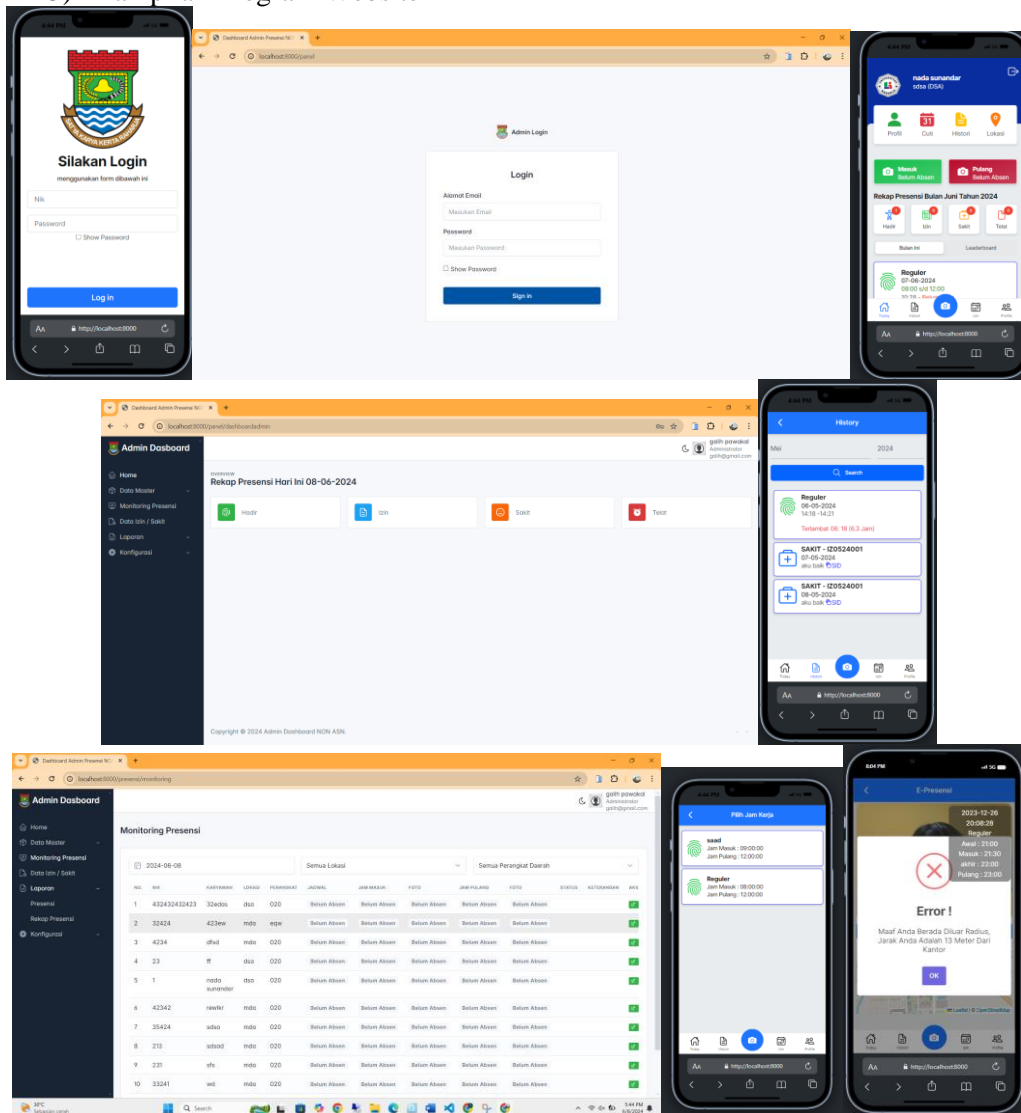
6:44 PM

Silakan Login
menggunakan form dibawah ini
Nik
Password
Show Password
Log in
AA http://localhost:8000

Dashboard Admin Presensi NO
localhost:8000/panel

Admin Login

Login
Alamat Email
Masukan Email
Password
Masukan Password
Show Password
Sign in

6:44 PM
nada sunandar
sdsa (DSA)
Profil
Cuti
Histori
Lokasi
Masuk
Belum Absen
Pulang
Belum Absen
Rekap Presensi Bulan Juni Tahun 2024
Hadir
Izin
Sakit
Telat
Bulan Ini
Leaderboard
Reguler
07-06-2024
08:00 s/d 12:00
AA http://localhost:8000

Dashboard Admin Presensi NO
localhost:8000/panel/dashboardadmin
Admin Dasboard
galih pawakal
Administrator
galih@gmail.com
Home
Data Master
Monitoring Presensi
Data Izin / Sakit
Laporan
Konfigurasi
OVERVIEW
Rekap Presensi Hari Ini 08-06-2024
Hadir
Izin
Sakit
Telat
Copyright © 2024 Admin Dashboard NON ASN.

6:44 PM
History
Mei
2024
Search
Reguler
06-05-2024
14:18 -14:21
Terlambat 06:18 (6.3 Jam)
SAKIT - IZ0524001
07-05-2024
aku baik SID
SAKIT - IZ0524001
08-05-2024
aku baik SID
AA http://localhost:8000

Dashboard Admin Presensi NO
localhost:8000/presensi/monitoring
Admin Dasboard
galih pawakal
Administrator
galih@gmail.com
Home
Data Master
Monitoring Presensi
Data Izin / Sakit
Laporan
Presensi
Rekap Presensi
Konfigurasi
Monitoring Presensi
2024-06-08
Semua Lokasi
Semua Perangkat Daerah

| NO. | NIK | KARYAWAN | LOKASI | PERANGKAT | JADWAL | JAM MASUK | FOTO | JAM PULANG | FOTO | STATUS | KETERANGAN | AKS |
|---|---|---|---|---|---|---|---|---|---|---|---|---|
| 1 | 432432432423 | 32edos | dsa | 020 | Belum Absen | Belum Absen | Belum Absen | Belum Absen | Belum Absen | | | |
| 2 | 32424 | 423ew | mdo | eqw | Belum Absen | Belum Absen | Belum Absen | Belum Absen | Belum Absen | | | |
| 3 | 4234 | dfsd | mdo | 020 | Belum Absen | Belum Absen | Belum Absen | Belum Absen | Belum Absen | | | |
| 4 | 23 | ff | dsa | 020 | Belum Absen | Belum Absen | Belum Absen | Belum Absen | Belum Absen | | | |
| 5 | 1 | nada sunandar | dsa | 020 | Belum Absen | Belum Absen | Belum Absen | Belum Absen | Belum Absen | | | |
| 6 | 42342 | rewfkr | mdo | 020 | Belum Absen | Belum Absen | Belum Absen | Belum Absen | Belum Absen | | | |
| 7 | 35424 | sdsa | mdo | 020 | Belum Absen | Belum Absen | Belum Absen | Belum Absen | Belum Absen | | | |
| 8 | 213 | sdsad | mdo | 020 | Belum Absen | Belum Absen | Belum Absen | Belum Absen | Belum Absen | | | |
| 9 | 231 | sfs | mdo | 020 | Belum Absen | Belum Absen | Belum Absen | Belum Absen | Belum Absen | | | |
| 10 | 33241 | wd | mdo | 020 | Belum Absen | Belum Absen | Belum Absen | Belum Absen | Belum Absen | | | |

Search
5:44 PM 6/8/2024

Pilih Jam Kerja
saad
Jam Masuk : 09:00:00
Jam Pulang : 12:00:00
Reguler
Jam Masuk : 08:00:00
Jam Pulang : 12:00:00
AA http://localhost:8000

8:04 PM
E-Presensi
2023-12-26
20:08:28
Reguler
Awal : 21:00
Masuk : 21:30
akhir : 23:00
Pulang : 23:00
Error !
Maaf Anda Berada Diluar Radius, Jarak Anda Adalah 13 Meter Dari Kantor
OK
AA http://localhost:8000